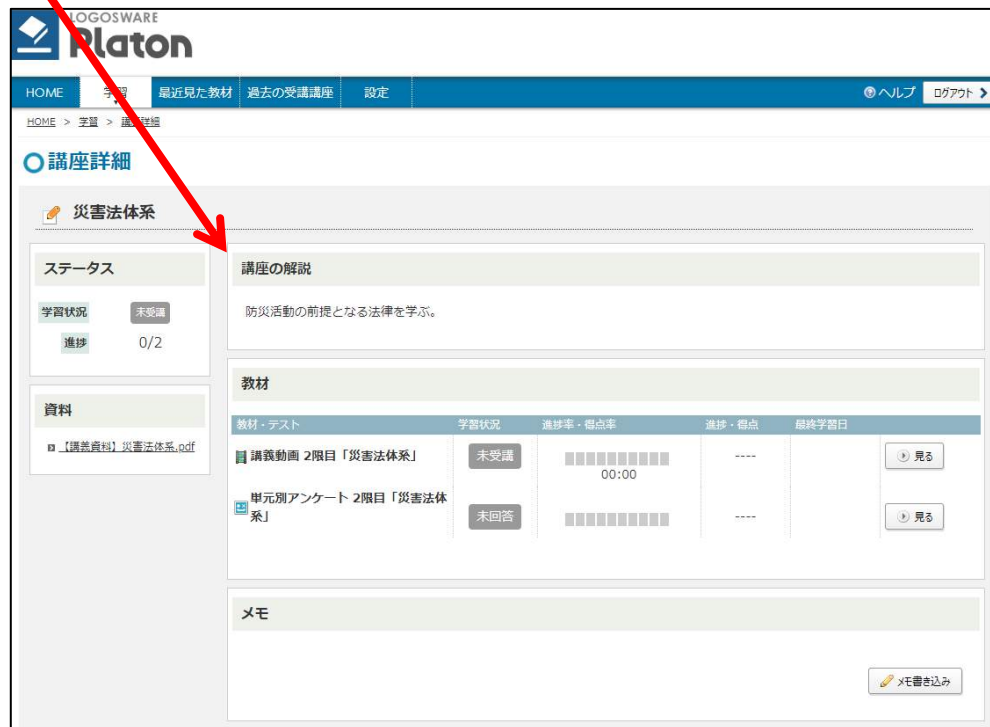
LOGOSWARE
Platon

HOME 学習 最近見た教材 過去の受講講座 設定

ヘルプ ログアウト

HOME > 学習 > 講座詳細

講座詳細

災害法体系

ステータス

学習状況 未受講

進捗 0/2

資料

【講義資料】災害法体系.pdf

講座の解説

防災活動の前提となる法律を学ぶ。

教材

| 教材・テスト | 学習状況 | 進捗率・得点率 | 進捗・得点 | 最終学習日 | |
|---|---|---|---|---|---|
| 講義動画 2限目「災害法体系」 | 未受講 | 00:00 | ---- | | 見る |
| 単元別アンケート 2限目「災害法体系」 | 未回答 | | ---- | | 見る |

メモ

メモ書き込み